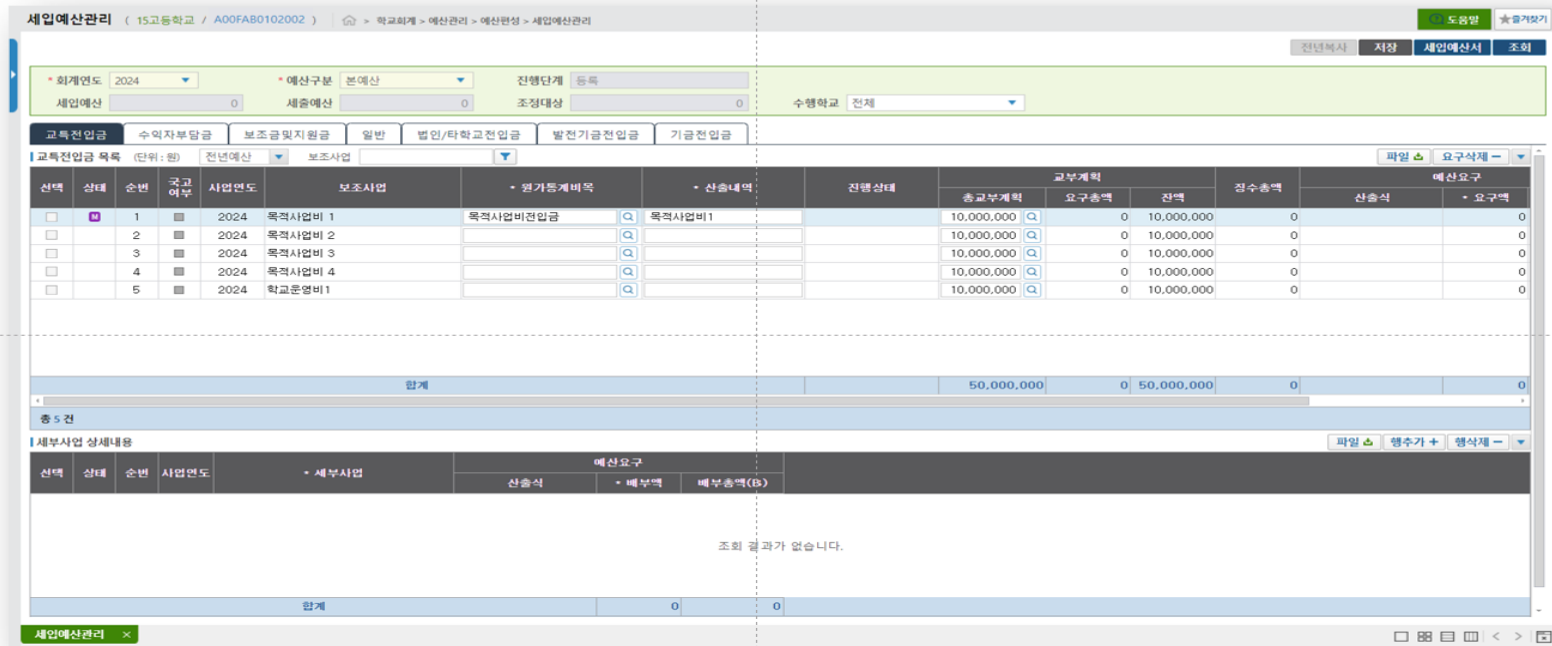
세입예산관리 ( 15고등학교 / A00FAB0102002 ) > 학교회계 > 예산관리 > 예산편성 > 세입예산관리

도움말 ★즐겨찾기

전년복사 저장 세입예산서 조회

* 회계연도 2024 * 예산구분 본예산 진행단계 등록
세입예산 0 세출예산 0 조정대상 0 수행학교 전체

교특전입금 | 수익자부담금 | 보조금및지원금 | 일반 | 법인/타학교전입금 | 발전기금전입금 | 기금전입금

교특전입금 목록 (단위 : 원) 전년예산 보조사업

파일 요구삭제 −

| 선택 | 상태 | 순번 | 국고여부 | 사업연도 | 보조사업 | * 원가통계비목 | * 산출내역 | 진행상태 | 총교부계획 | 요구총액 | 잔액 | 징수총액 | 산출식 | * 요구액 |
|---|---|---|---|---|---|---|---|---|---|---|---|---|---|---|
| | M | 1 | | 2024 | 목적사업비 1 | 목적사업비전입금 | 목적사업비1 | | 10,000,000 | 0 | 10,000,000 | 0 | | 0 |
| | | 2 | | 2024 | 목적사업비 2 | | | | 10,000,000 | 0 | 10,000,000 | 0 | | 0 |
| | | 3 | | 2024 | 목적사업비 3 | | | | 10,000,000 | 0 | 10,000,000 | 0 | | 0 |
| | | 4 | | 2024 | 목적사업비 4 | | | | 10,000,000 | 0 | 10,000,000 | 0 | | 0 |
| | | 5 | | 2024 | 학교운영비1 | | | | 10,000,000 | 0 | 10,000,000 | 0 | | 0 |
| 합계 | | | | | | | | | 50,000,000 | 0 | 50,000,000 | 0 | | 0 |

(교부계획 / 예산요구)

총 5 건

세부사업 상세내용

파일 행추가 + 행삭제 −

| 선택 | 상태 | 순번 | 사업연도 | * 세부사업 | 산출식 | * 배부액 | 배부총액(B) |
|---|---|---|---|---|---|---|---|
| 합계 | | | | | 0 | 0 | |

(예산요구)

조회 결과가 없습니다.

세입예산관리 ×